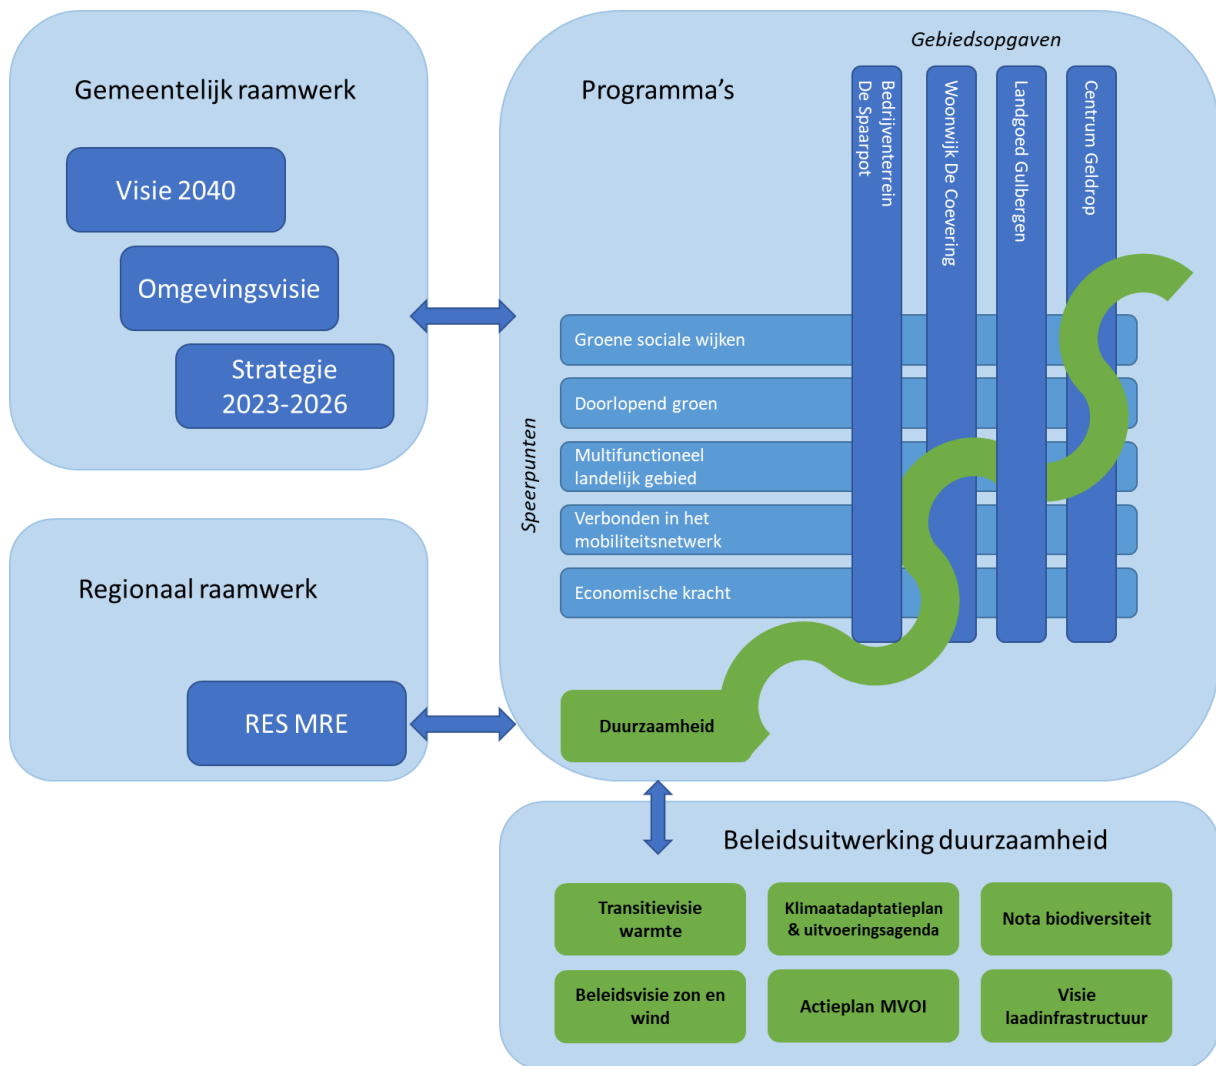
Gemeentelijk raamwerk

Visie 2040

Omgevingsvisie

Strategie 2023-2026

Regionaal raamwerk

RES MRE

Programma's

Gebiedsopgaven

Bedrijventerrein De Spaarpot

Woonwijk De Coevering

Landgoed Gulbergen

Centrum Geldrop

Speerpunten

Groene sociale wijken

Doorlopend groen

Multifunctioneel landelijk gebied

Verbonden in het mobiliteitsnetwerk

Economische kracht

Duurzaamheid

Beleidsuitwerking duurzaamheid

Transitievisie warmte

Klimaatadaptatieplan & uitvoeringsagenda

Nota biodiversiteit

Beleidsvisie zon en wind

Actieplan MVOI

Visie laadinfrastructuur